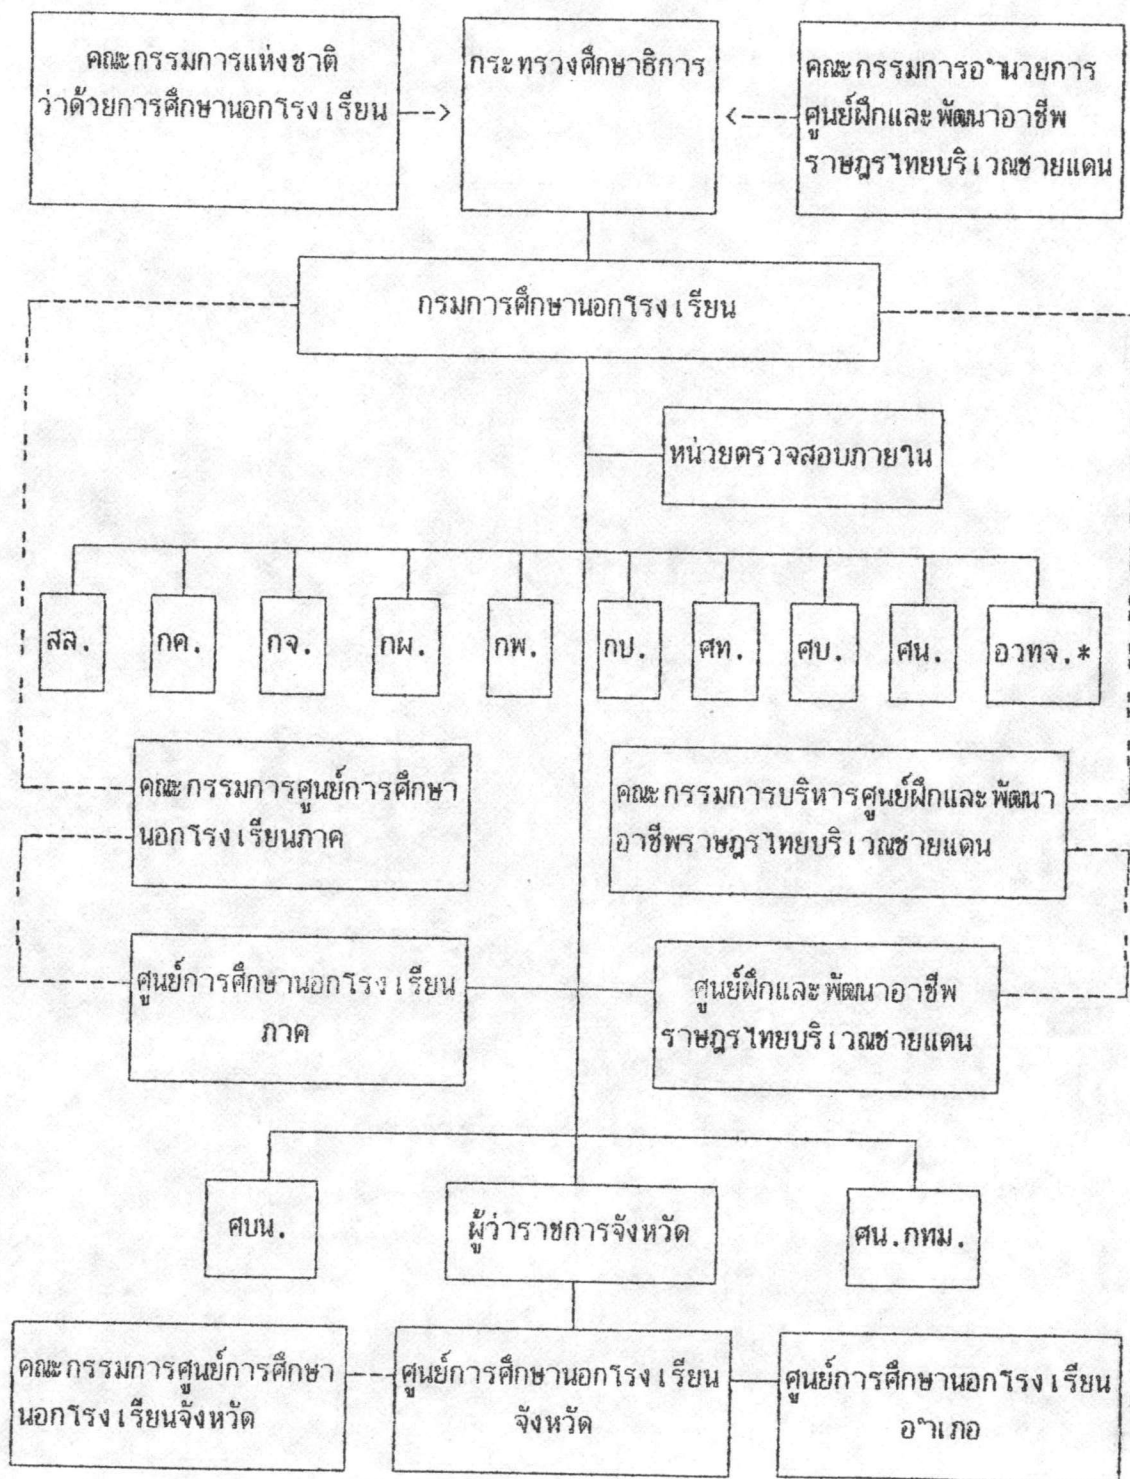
คณะกรรมการแห่งชาติ ว่าด้วยการศึกษานอกโรงเรียน

กระทรวงศึกษาธิการ

คณะกรรมการอำนวยการ ศูนย์ฝึกและพัฒนาอาชีพ ราษฎรไทยบริเวณชายแดน

กรมการศึกษานอกโรงเรียน

หน่วยตรวจสอบภายใน

สล.

กค.

กจ.

กผ.

กพ.

กป.

ศท.

ศบ.

ศน.

อวทจ.*

คณะกรรมการศูนย์การศึกษา นอกโรงเรียนภาค

คณะกรรมการบริหารศูนย์ฝึกและพัฒนา อาชีพราษฎรไทยบริเวณชายแดน

ศูนย์การศึกษานอกโรงเรียน ภาค

ศูนย์ฝึกและพัฒนาอาชีพ ราษฎรไทยบริเวณชายแดน

ศบน.

ผู้ว่าราชการจังหวัด

ศน.กทม.

คณะกรรมการศูนย์การศึกษา นอกโรงเรียนจังหวัด

ศูนย์การศึกษานอกโรงเรียน จังหวัด

ศูนย์การศึกษานอกโรงเรียน อำเภอ